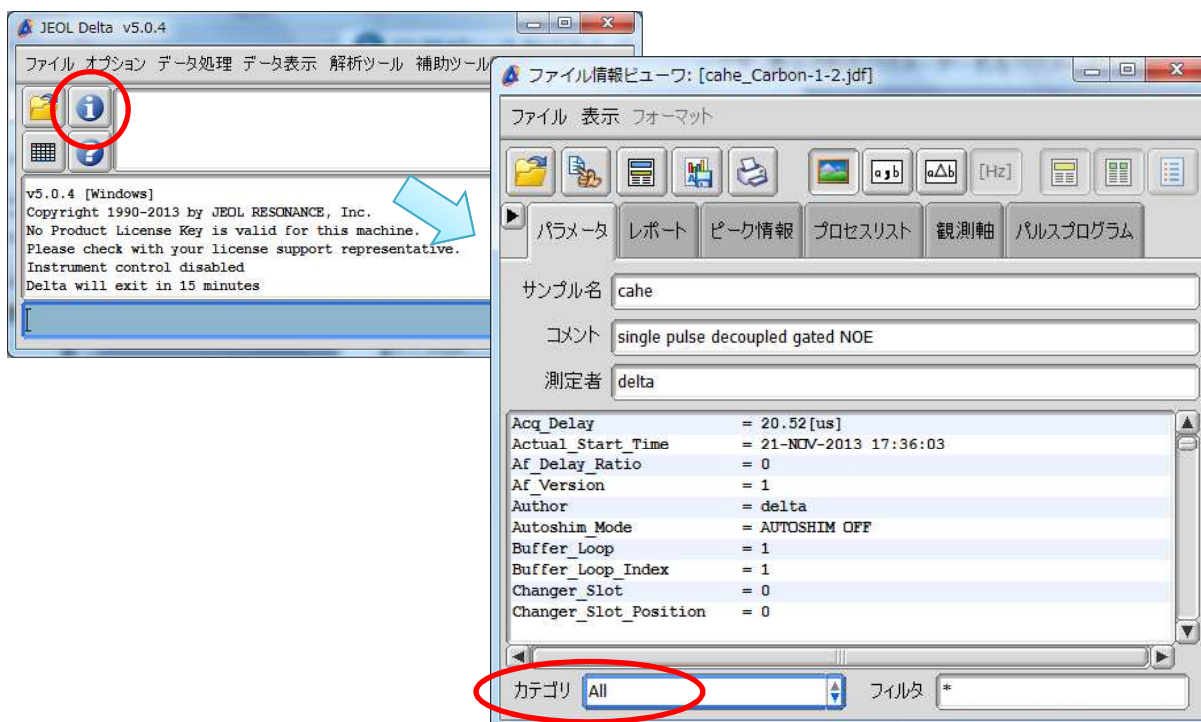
JEOL Delta v5.0.4

ファイル オプション データ処理 データ表示 解析ツール 補助ツール

v5.0.4 [Windows]
Copyright 1990-2013 by JEOL RESONANCE, Inc.
No Product License Key is valid for this machine.
Please check with your license support representative.
Instrument control disabled
Delta will exit in 15 minutes

ファイル情報ビューワ: [cahe_Carbon-1-2.jdf]

ファイル 表示 フォーマット

[Hz]

パラメータ レポート ピーク情報 プロセスリスト 観測軸 パルスプログラム

サンプル名 cahe

コメント single pulse decoupled gated NOE

測定者 delta

| | |
|---|---|
| Acq_Delay | = 20.52[us] |
| Actual_Start_Time | = 21-NOV-2013 17:36:03 |
| Af_Delay_Ratio | = 0 |
| Af_Version | = 1 |
| Author | = delta |
| Autoshim_Mode | = AUTOSHIM OFF |
| Buffer_Loop | = 1 |
| Buffer_Loop_Index | = 1 |
| Changer_Slot | = 0 |
| Changer_Slot_Position | = 0 |

カテゴリ All フィルタ *